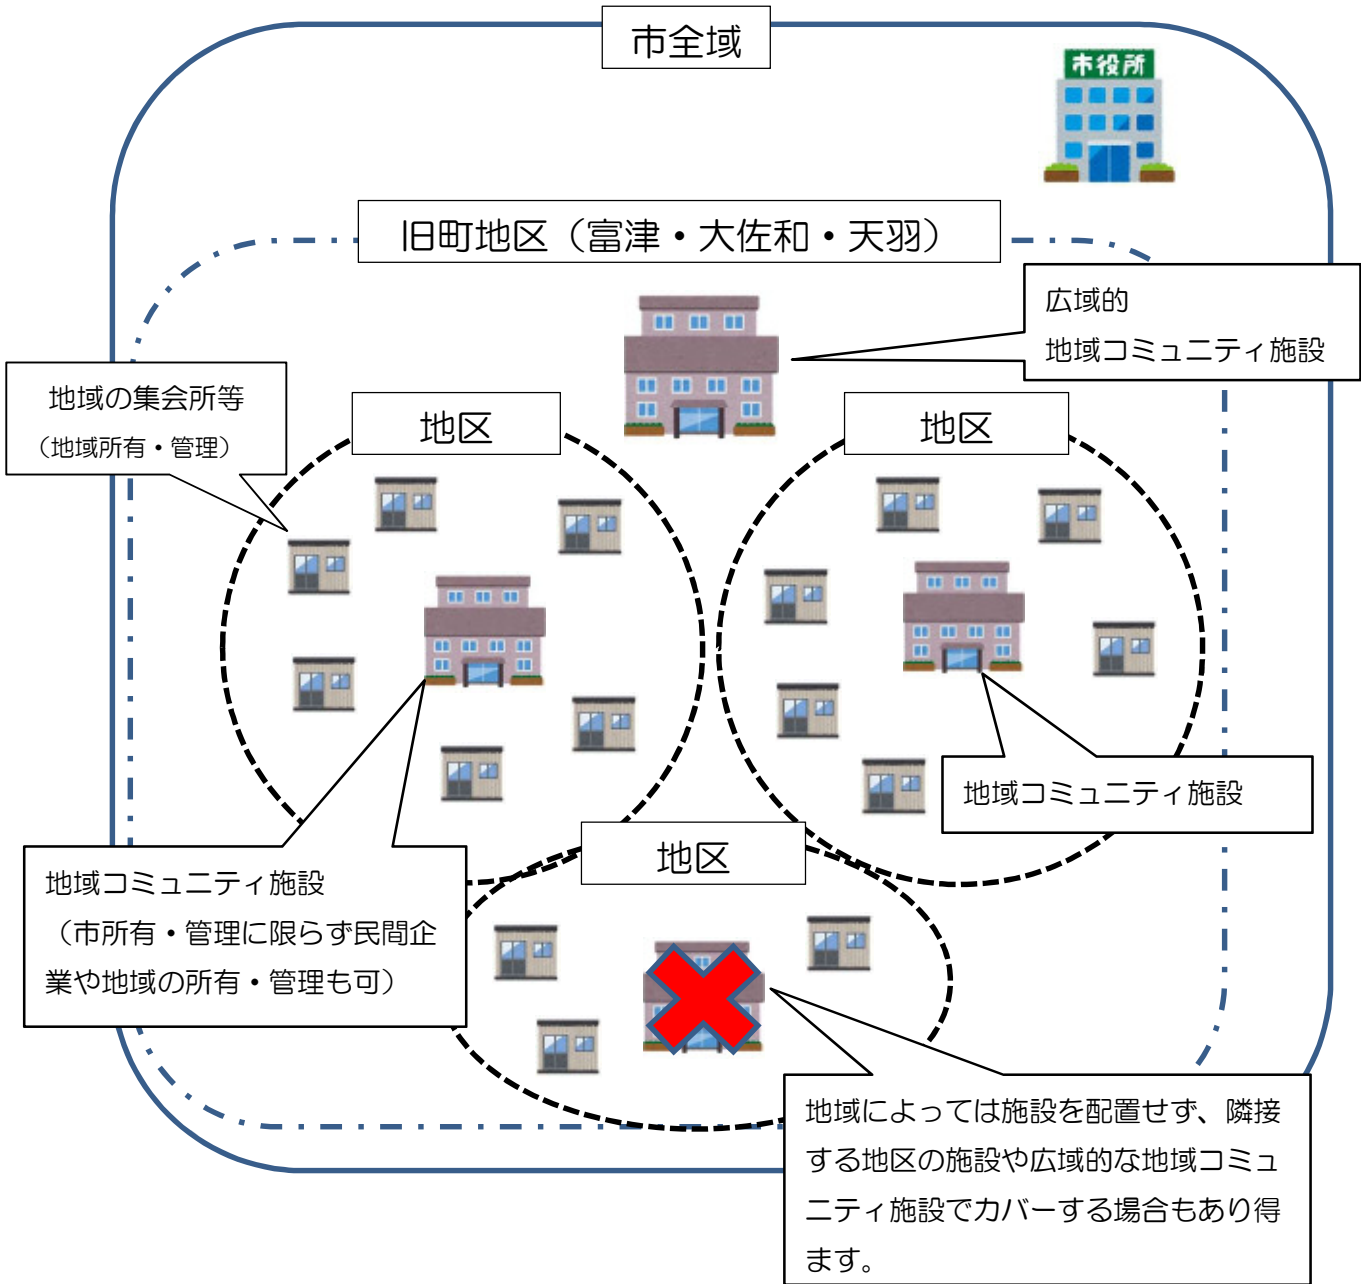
市全域

市役所

旧町地区（富津・大佐和・天羽）

広域的
地域コミュニティ施設

地域の集会所等
（地域所有・管理）

地区

地区

地域コミュニティ施設

地区

地域コミュニティ施設
（市所有・管理に限らず民間企業や地域の所有・管理も可）

地域によっては施設を配置せず、隣接する地区の施設や広域的な地域コミュニティ施設でカバーする場合もあり得ます。